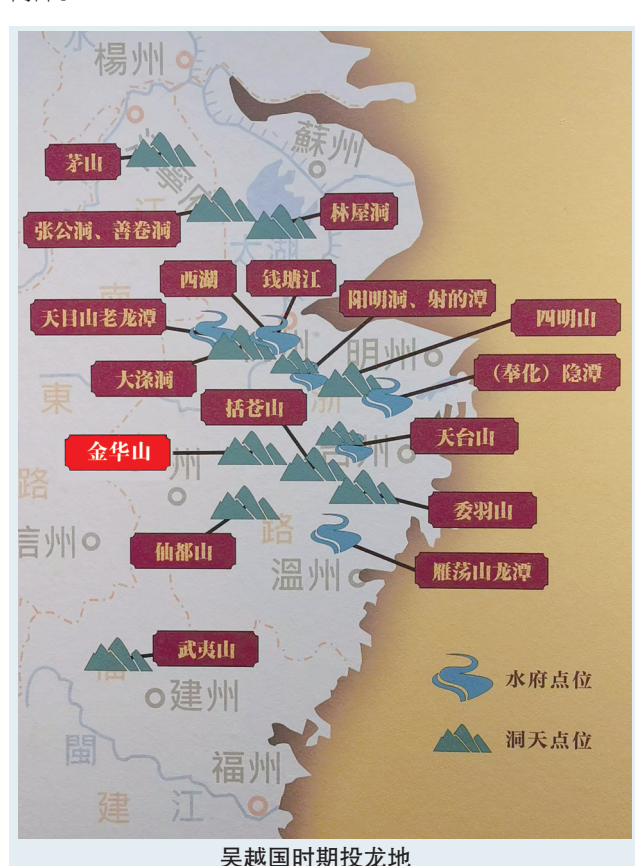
楊州

茅山

蘇州

林屋洞

张公洞、善卷洞

太湖

西湖

钱塘江

阳明洞、射的潭

天目山老龙潭

四明山

明州

大涤洞

（奉化）隐潭

東

栝苍山

天台山

金华山

路

委羽山

信州

仙都山

路

温州

雁荡山龙潭

武夷山

水府点位

建州

洞天点位

閩

福州

建

江

吴越国时期投龙地